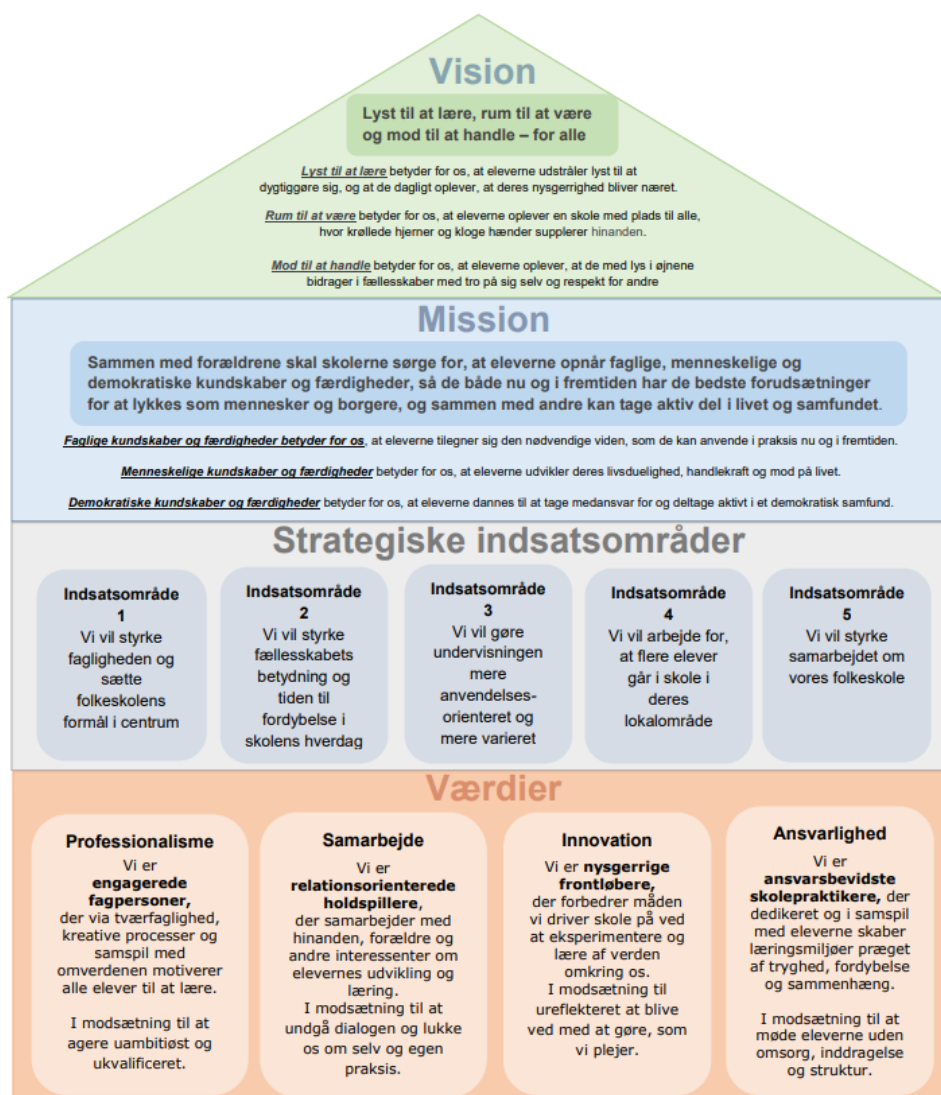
Vision

Lyst til at lære, rum til at være og mod til at handle – for alle

Lyst til at lære betyder for os, at eleverne udstråler lyst til at dygtiggøre sig, og at de dagligt oplever, at deres nysgerrighed bliver næret.

Rum til at være betyder for os, at eleverne oplever en skole med plads til alle, hvor krøllede hjerner og kloge hænder supplerer hinanden.

Mod til at handle betyder for os, at eleverne oplever, at de med lys i øjnene bidrager i fællesskaber med tro på sig selv og respekt for andre

Mission

Sammen med forældrene skal skolerne sørge for, at eleverne opnår faglige, menneskelige og demokratiske kundskaber og færdigheder, så de både nu og i fremtiden har de bedste forudsætninger for at lykkes som mennesker og borgere, og sammen med andre kan tage aktiv del i livet og samfundet.

Faglige kundskaber og færdigheder betyder for os, at eleverne tilegner sig den nødvendige viden, som de kan anvende i praksis nu og i fremtiden.

Menneskelige kundskaber og færdigheder betyder for os, at eleverne udvikler deres livsduelighed, handlekraft og mod på livet.

Demokratiske kundskaber og færdigheder betyder for os, at eleverne dannes til at tage medansvar for og deltage aktivt i et demokratisk samfund.

Strategiske indsatsområder

Indsatsområde 1
Vi vil styrke fagligheden og sætte folkeskolens formål i centrum

Indsatsområde 2
Vi vil styrke fællesskabets betydning og tiden til fordybelse i skolens hverdag

Indsatsområde 3
Vi vil gøre undervisningen mere anvendelsesorienteret og mere varieret

Indsatsområde 4
Vi vil arbejde for, at flere elever går i skole i deres lokalområde

Indsatsområde 5
Vi vil styrke samarbejdet om vores folkeskole

Værdier

Professionalisme
Vi er engagerede fagpersoner, der via tværfaglighed, kreative processer og samspil med omverdenen motiverer alle elever til at lære.

I modsætning til at agere uambitiøst og ukvalificeret.

Samarbejde
Vi er relationsorienterede holdspillere, der samarbejder med hinanden, forældre og andre interessenter om elevernes udvikling og læring.
I modsætning til at undgå dialogen og lukke os om selv og egen praksis.

Innovation
Vi er nysgerrige frontløbere, der forbedrer måden vi driver skole på ved at eksperimentere og lære af verden omkring os.
I modsætning til ureflekteret at blive ved med at gøre, som vi plejer.

Ansvarlighed
Vi er ansvarsbevidste skolepraktikere, der dedikeret og i samspil med eleverne skaber læringsmiljøer præget af tryghed, fordybelse og sammenhæng.

I modsætning til at møde eleverne uden omsorg, inddragelse og struktur.